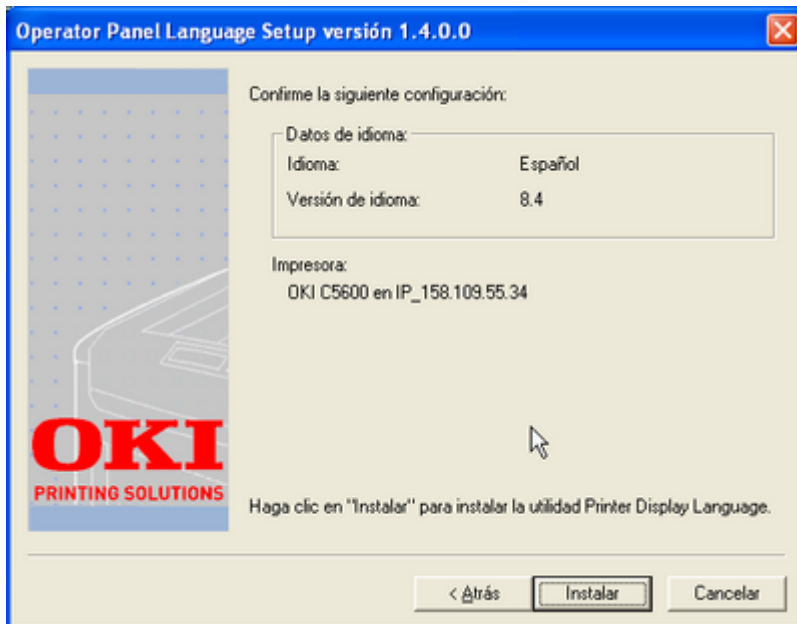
Operator Panel Language Setup versión 1.4.0.0

Confirme la siguiente configuración:

Datos de idioma:

Idioma: Español

Versión de idioma: 8.4

Impresora:

OKI C5600 en IP_158.109.55.34

OKI
PRINTING SOLUTIONS

Haga clic en "Instalar" para instalar la utilidad Printer Display Language.

< Atrás Instalar Cancelar